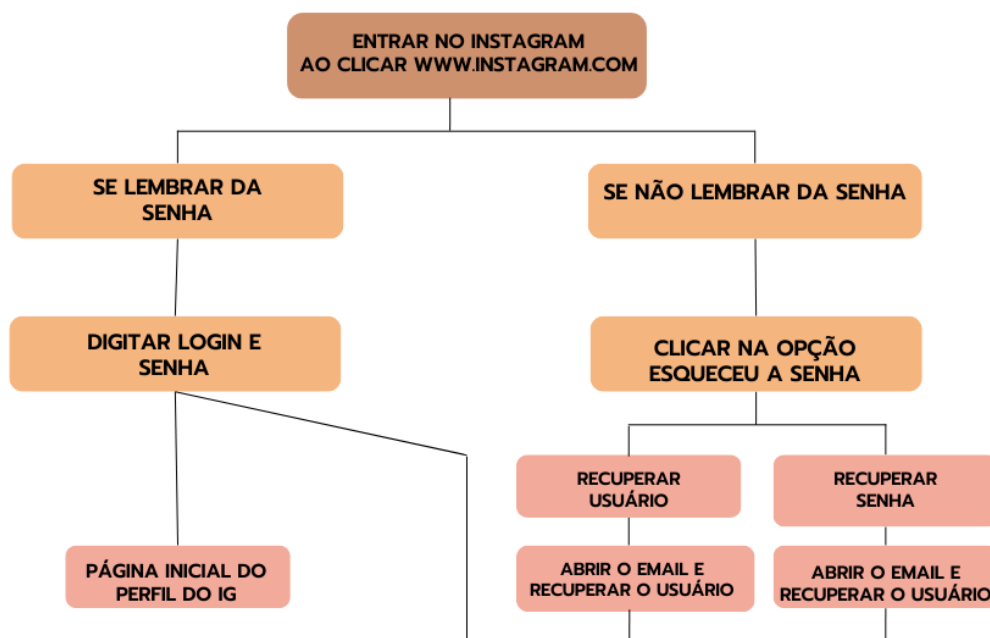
ENTRAR NO INSTAGRAM
AO CLICAR WWW.INSTAGRAM.COM

SE LEMBRAR DA SENHA

SE NÃO LEMBRAR DA SENHA

DIGITAR LOGIN E SENHA

CLICAR NA OPÇÃO ESQUECEU A SENHA

RECUPERAR USUÁRIO

RECUPERAR SENHA

PÁGINA INICIAL DO PERFIL DO IG

ABRIR O EMAIL E RECUPERAR O USUÁRIO

ABRIR O EMAIL E RECUPERAR O USUÁRIO